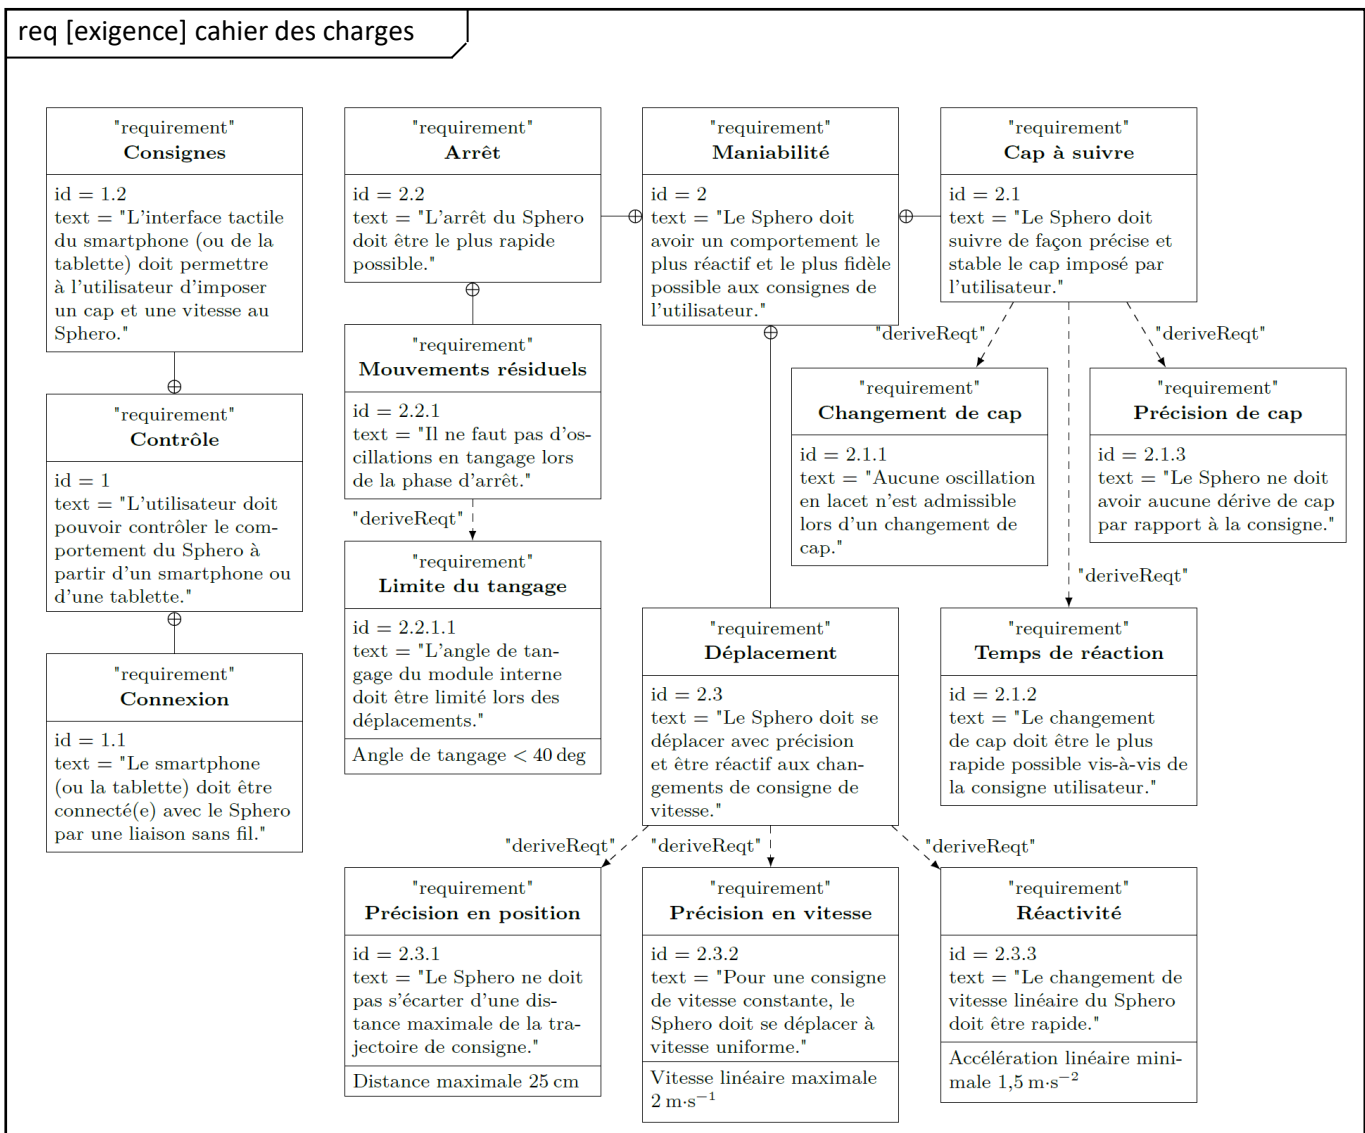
req [exigence] cahier des charges

"requirement"
Consignes

id = 1.2
text = "L'interface tactile du smartphone (ou de la tablette) doit permettre à l'utilisateur d'imposer un cap et une vitesse au Sphero."

"requirement"
Contrôle

id = 1
text = "L'utilisateur doit pouvoir contrôler le comportement du Sphero à partir d'un smartphone ou d'une tablette."

"requirement"
Connexion

id = 1.1
text = "Le smartphone (ou la tablette) doit être connecté(e) avec le Sphero par une liaison sans fil."

"requirement"
Arrêt

id = 2.2
text = "L'arrêt du Sphero doit être le plus rapide possible."

"requirement"
Mouvements résiduels

id = 2.2.1
text = "Il ne faut pas d'oscillations en tangage lors de la phase d'arrêt."

"deriveReqt"

"requirement"
Limite du tangage

id = 2.2.1.1
text = "L'angle de tangage du module interne doit être limité lors des déplacements."

Angle de tangage < 40 deg

"requirement"
Maniabilité

id = 2
text = "Le Sphero doit avoir un comportement le plus réactif et le plus fidèle possible aux consignes de l'utilisateur."

"requirement"
Cap à suivre

id = 2.1
text = "Le Sphero doit suivre de façon précise et stable le cap imposé par l'utilisateur."

"deriveReqt"

"deriveReqt"

"requirement"
Changement de cap

id = 2.1.1
text = "Aucune oscillation en lacet n'est admissible lors d'un changement de cap."

"requirement"
Précision de cap

id = 2.1.3
text = "Le Sphero ne doit avoir aucune dérive de cap par rapport à la consigne."

"deriveReqt"

"requirement"
Déplacement

id = 2.3
text = "Le Sphero doit se déplacer avec précision et être réactif aux changements de consigne de vitesse."

"requirement"
Temps de réaction

id = 2.1.2
text = "Le changement de cap doit être le plus rapide possible vis-à-vis de la consigne utilisateur."

"deriveReqt"

"deriveReqt"

"deriveReqt"

"requirement"
Précision en position

id = 2.3.1
text = "Le Sphero ne doit pas s'écarter d'une distance maximale de la trajectoire de consigne."

Distance maximale 25 cm

"requirement"
Précision en vitesse

id = 2.3.2
text = "Pour une consigne de vitesse constante, le Sphero doit se déplacer à vitesse uniforme."

Vitesse linéaire maximale $2\ m{\cdot}s^{-1}$

"requirement"
Réactivité

id = 2.3.3
text = "Le changement de vitesse linéaire du Sphero doit être rapide."

Accélération linéaire minimale $1{,}5\ m{\cdot}s^{-2}$